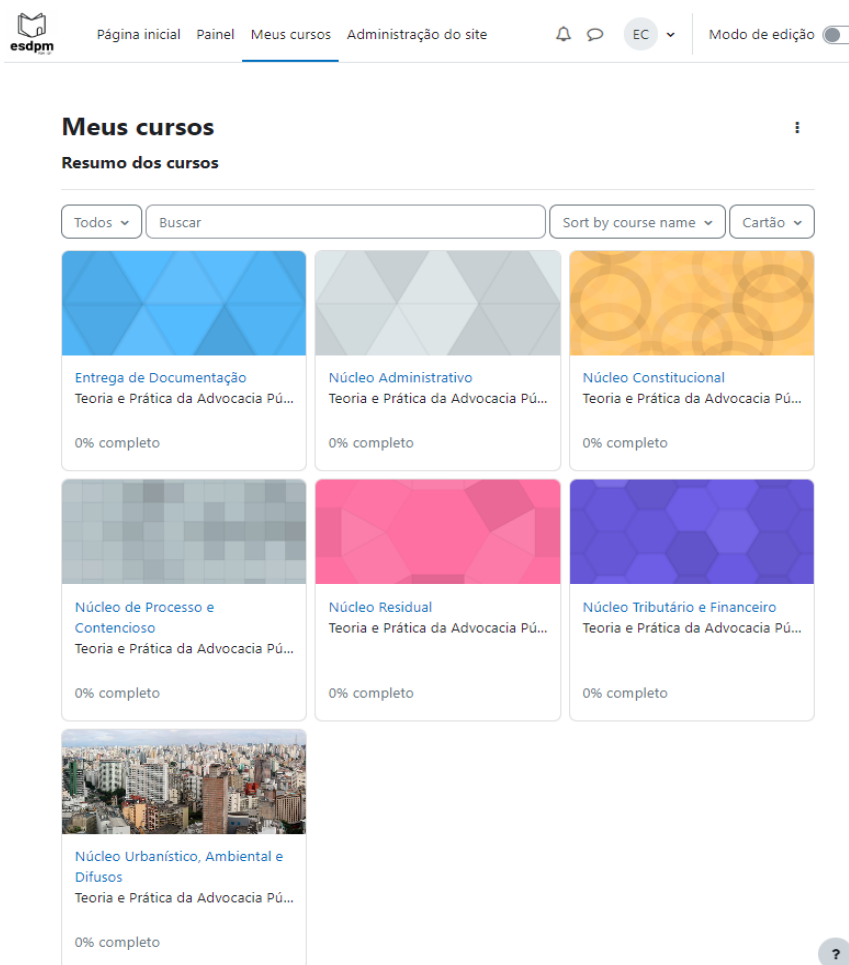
esdpm

Página inicial Painel Meus cursos Administração do site

EC

Modo de edição

Meus cursos

Resumo dos cursos

Todos

Buscar

Sort by course name

Cartão

Entrega de Documentação
Teoria e Prática da Advocacia Pú...
0% completo

Núcleo Administrativo
Teoria e Prática da Advocacia Pú...
0% completo

Núcleo Constitucional
Teoria e Prática da Advocacia Pú...
0% completo

Núcleo de Processo e Contencioso
Teoria e Prática da Advocacia Pú...
0% completo

Núcleo Residual
Teoria e Prática da Advocacia Pú...
0% completo

Núcleo Tributário e Financeiro
Teoria e Prática da Advocacia Pú...
0% completo

Núcleo Urbanístico, Ambiental e Difusos
Teoria e Prática da Advocacia Pú...
0% completo

?